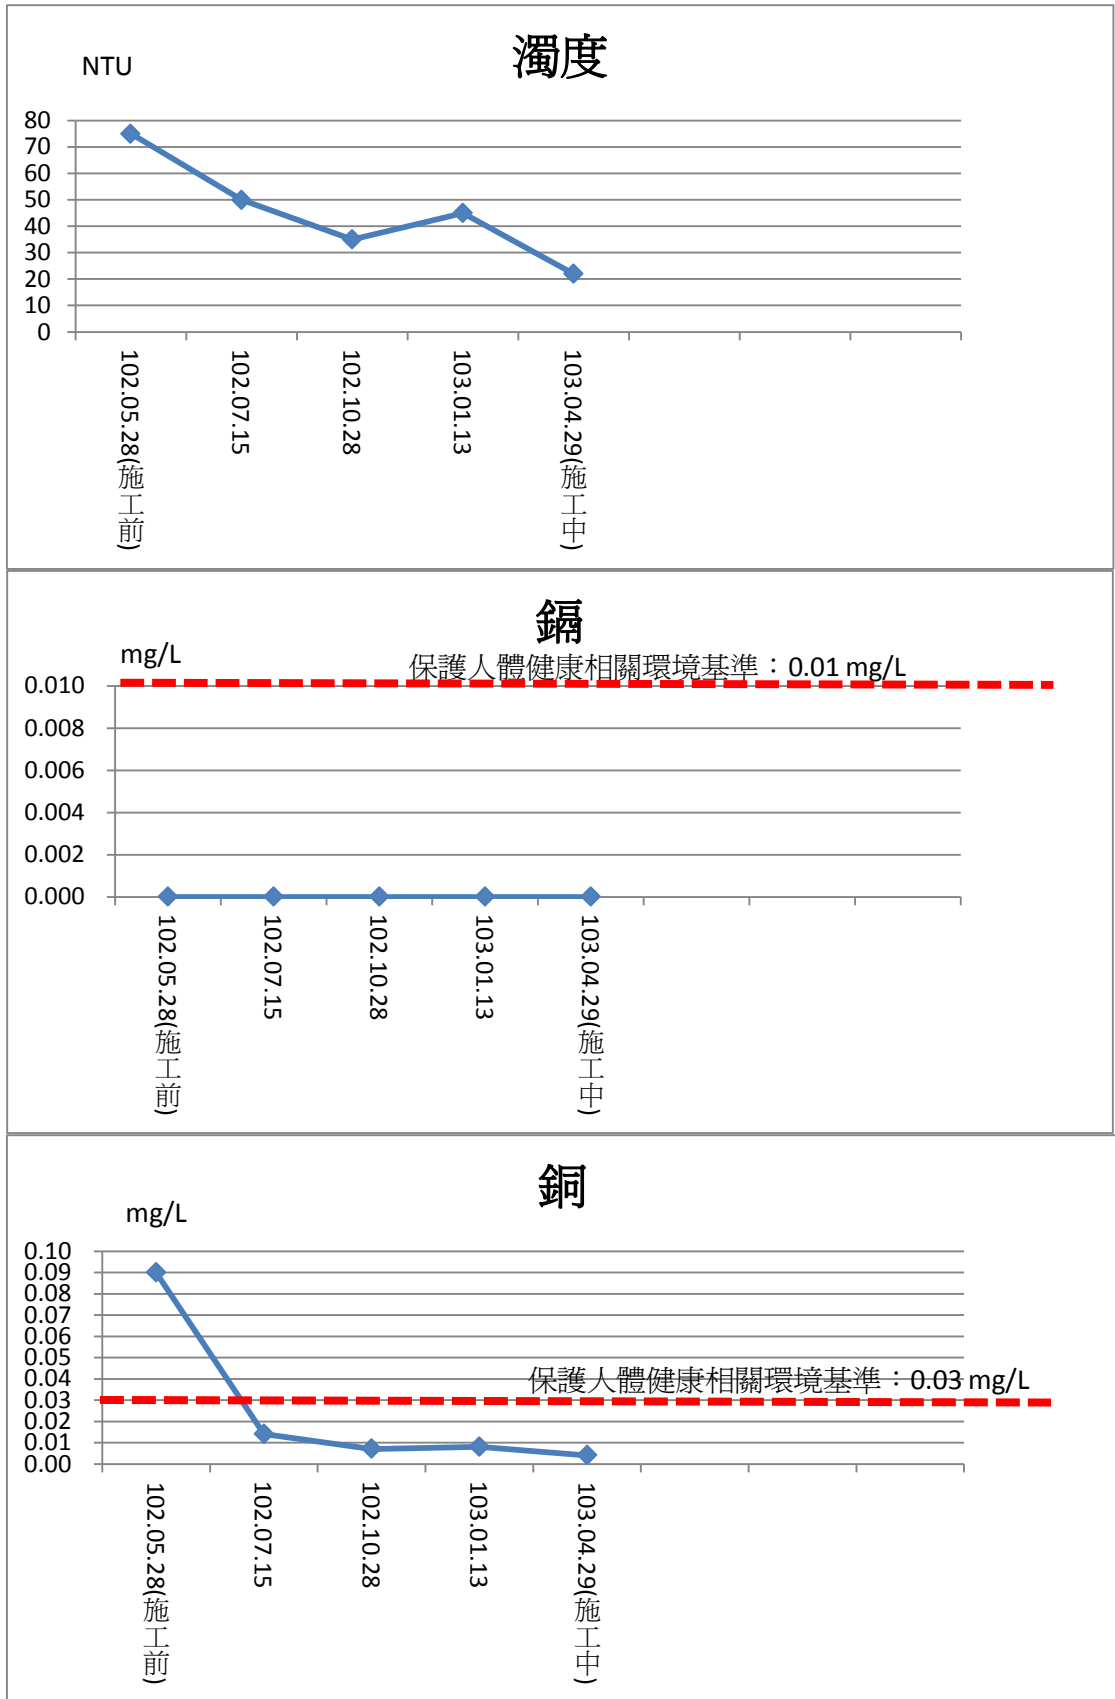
濁度

NTU

80
70
60
50
40
30
20
10
0

102.05.28(施工前)
102.07.15
102.10.28
103.01.13
103.04.29(施工中)

鎘

mg/L

保護人體健康相關環境基準：0.01 mg/L

0.010
0.008
0.006
0.004
0.002
0.000

102.05.28(施工前)
102.07.15
102.10.28
103.01.13
103.04.29(施工中)

銅

mg/L

0.10
0.09
0.08
0.07
0.06
0.05
0.04
0.03
0.02
0.01
0.00

保護人體健康相關環境基準：0.03 mg/L

102.05.28(施工前)
102.07.15
102.10.28
103.01.13
103.04.29(施工中)